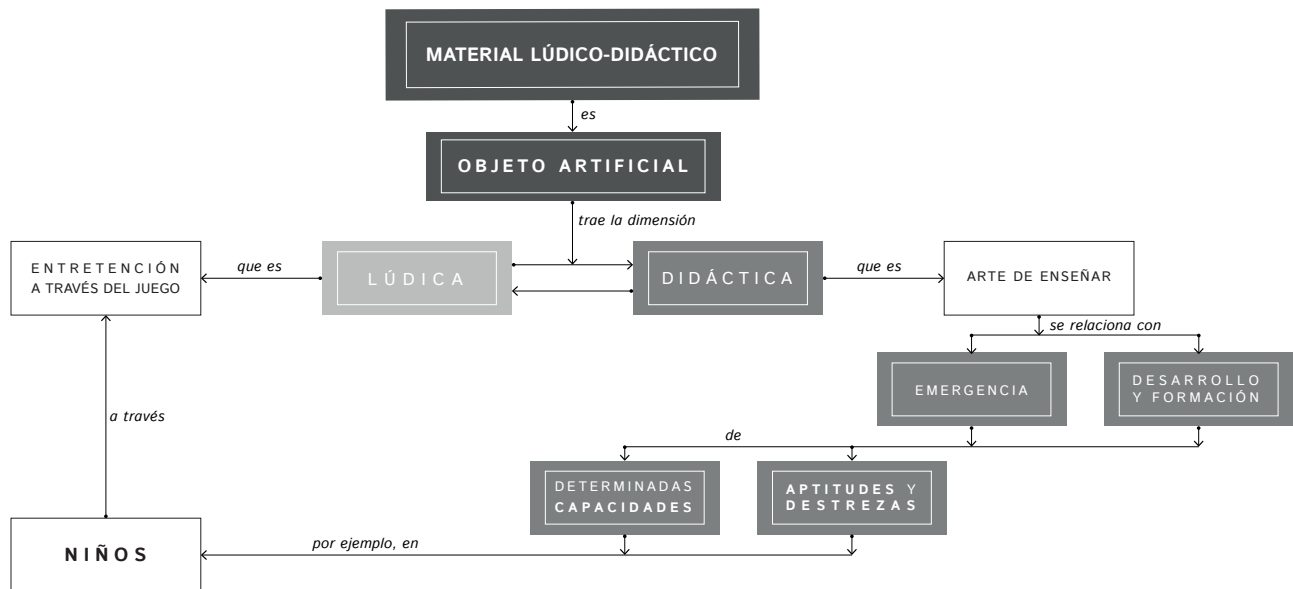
MATERIAL LÚDICO-DIDÁCTICO

es

OBJETO ARTIFICIAL

trae la dimensión

ENTRETENCIÓN A TRAVÉS DEL JUEGO

que es

LÚDICA

DIDÁCTICA

que es

ARTE DE ENSEÑAR

se relaciona con

EMERGENCIA

DESARROLLO Y FORMACIÓN

a través

de

DETERMINADAS CAPACIDADES

APTITUDES Y DESTREZAS

NIÑOS

por ejemplo, en